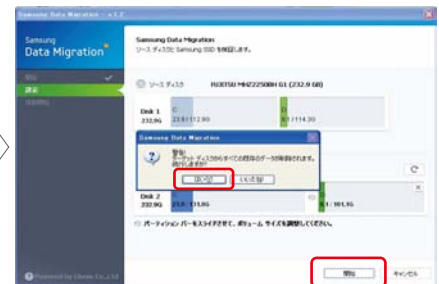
Samsung Data Migration - v.1.2

Samsung
Data Migration

開始
設定
移行中

Samsung Data Migration
ソース ディスクと Samsung SSD を確認します。

ソース ディスク
FUJITSU MHZ2250BH G1 (232.9 GB)

Disk 1
232.9G
C:
23.9 / 112.9G
D:
0.1 / 114.3G

Samsung Data Migration
警告
ターゲット ディスクからすべての既存のデータが削除されます。
続行しますか?
はい(Y)
いいえ(N)

Disk 2
232.9G
21.6 / 111.6G
D:
0.1 / 101.1G

パーティション バーをスライドさせて、ボリューム サイズを調整してください。

Powered by Clonix Co., Ltd.

開始
キャンセル